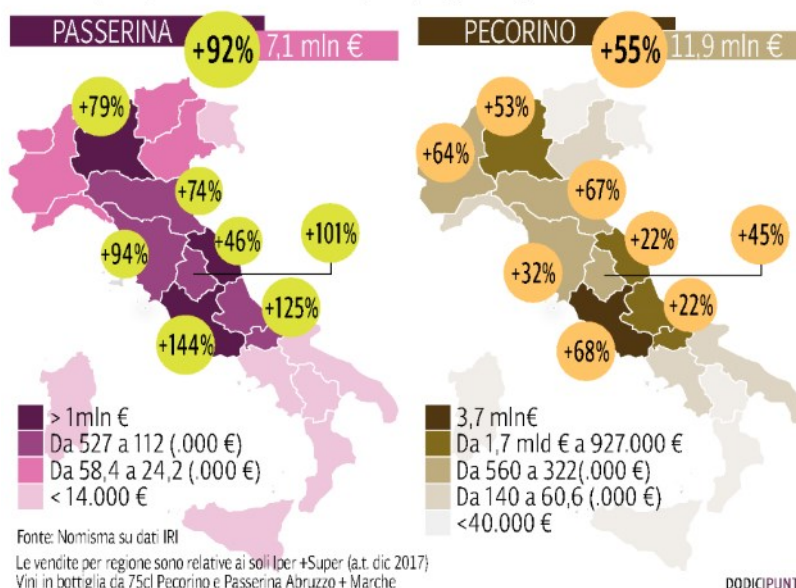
PASSERINA +92% 7,1 mln €

+79%
+74%
+46%
+101%
+94%
+125%
+144%

> 1mln €
Da 527 a 112 (.000 €)
Da 58,4 a 24,2 (.000 €)
< 14.000 €

PECORINO +55% 11,9 mln €

+53%
+64%
+67%
+22%
+45%
+32%
+22%
+68%

3,7 mln€
Da 1,7 mld € a 927.000 €
Da 560 a 322(.000 €)
Da 140 a 60,6 (.000 €)
<40.000 €

Fonte: Nomisma su dati IRI
Le vendite per regione sono relative ai soli Iper +Super (a.t. dic 2017)
Vini in bottiglia da 75cl Pecorino e Passerina Abruzzo + Marche

DODICIPUNT